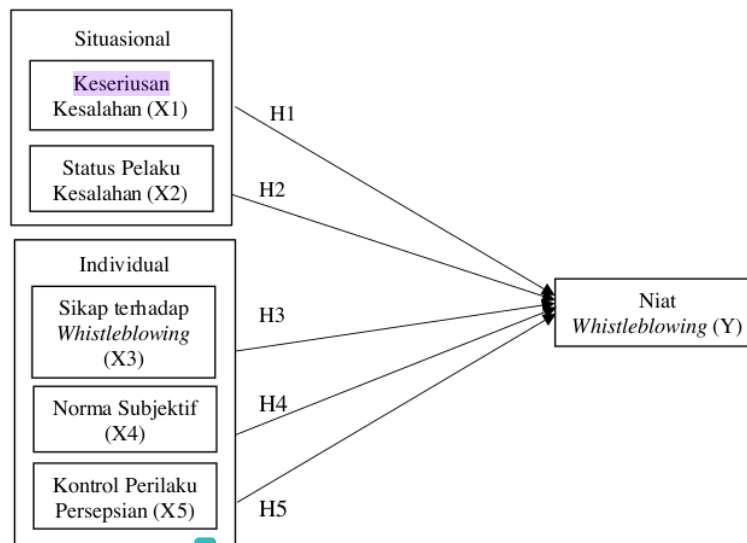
Situasional

Keseriusan Kesalahan (X1)

Status Pelaku Kesalahan (X2)

Individual

Sikap terhadap *Whistleblowing* (X3)

Norma Subjektif (X4)

Kontrol Perilaku Persepsian (X5)

H1

H2

H3

H4

H5

Niat *Whistleblowing* (Y)